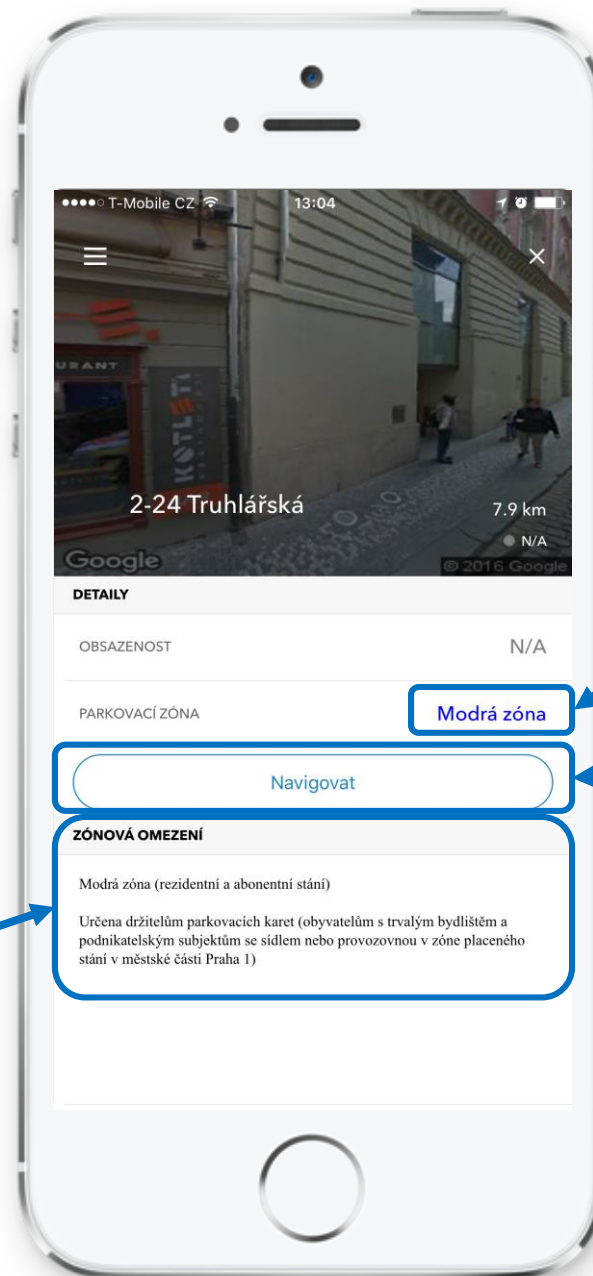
●●●●○ T-Mobile CZ 13:04

URANT

KOTLETI

2-24 Truhlářská

7.9 km

N/A

Google

© 2016 Google

DETAILY

OBSAZENOST N/A

PARKOVACÍ ZÓNA Modrá zóna

Navigovat

ZÓNOVÁ OMEZENÍ

Modrá zóna (rezidentní a abonentní stání)

Určena držitelům parkovacích karet (obyvatelům s trvalým bydlištěm a podnikatelským subjektům se sídlem nebo provozovnou v zóne placeného stání v městské části Praha 1)